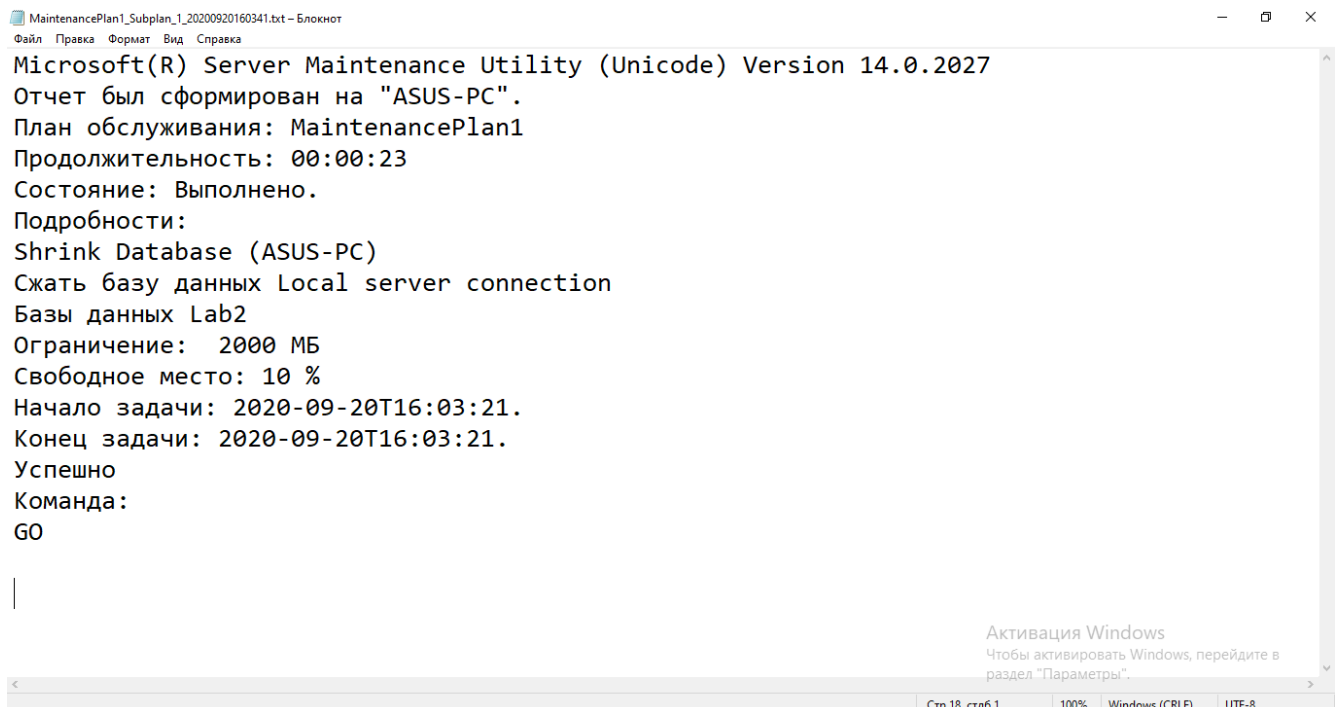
MaintenancePlan1_Subplan_1_20200920160341.txt – Блокнот
Файл Правка Формат Вид Справка
Microsoft(R) Server Maintenance Utility (Unicode) Version 14.0.2027
Отчет был сформирован на "ASUS-PC".
План обслуживания: MaintenancePlan1
Продолжительность: 00:00:23
Состояние: Выполнено.
Подробности:
Shrink Database (ASUS-PC)
Сжать базу данных Local server connection
Базы данных Lab2
Ограничение: 2000 МБ
Свободное место: 10 %
Начало задачи: 2020-09-20T16:03:21.
Конец задачи: 2020-09-20T16:03:21.
Успешно
Команда:
GO

Активация Windows
Чтобы активировать Windows, перейдите в раздел "Параметры".
Стр 18, стлб 1 100% Windows (CRLF) UTF-8